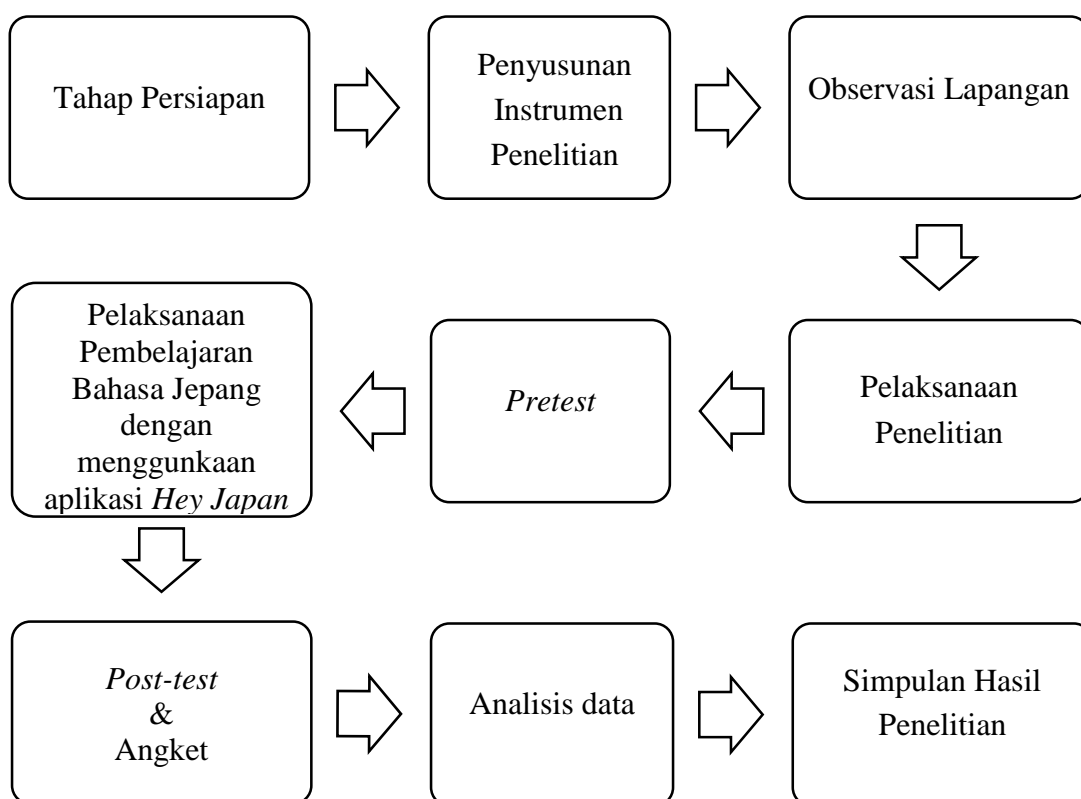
Tahap Persiapan

Penyusunan Instrumen Penelitian

Observasi Lapangan

Pelaksanaan Penelitian

*Pretest*

Pelaksanaan Pembelajaran Bahasa Jepang dengan menggunkaan aplikasi *Hey Japan*

*Post-test* & Angket

Analisis data

Simpulan Hasil Penelitian